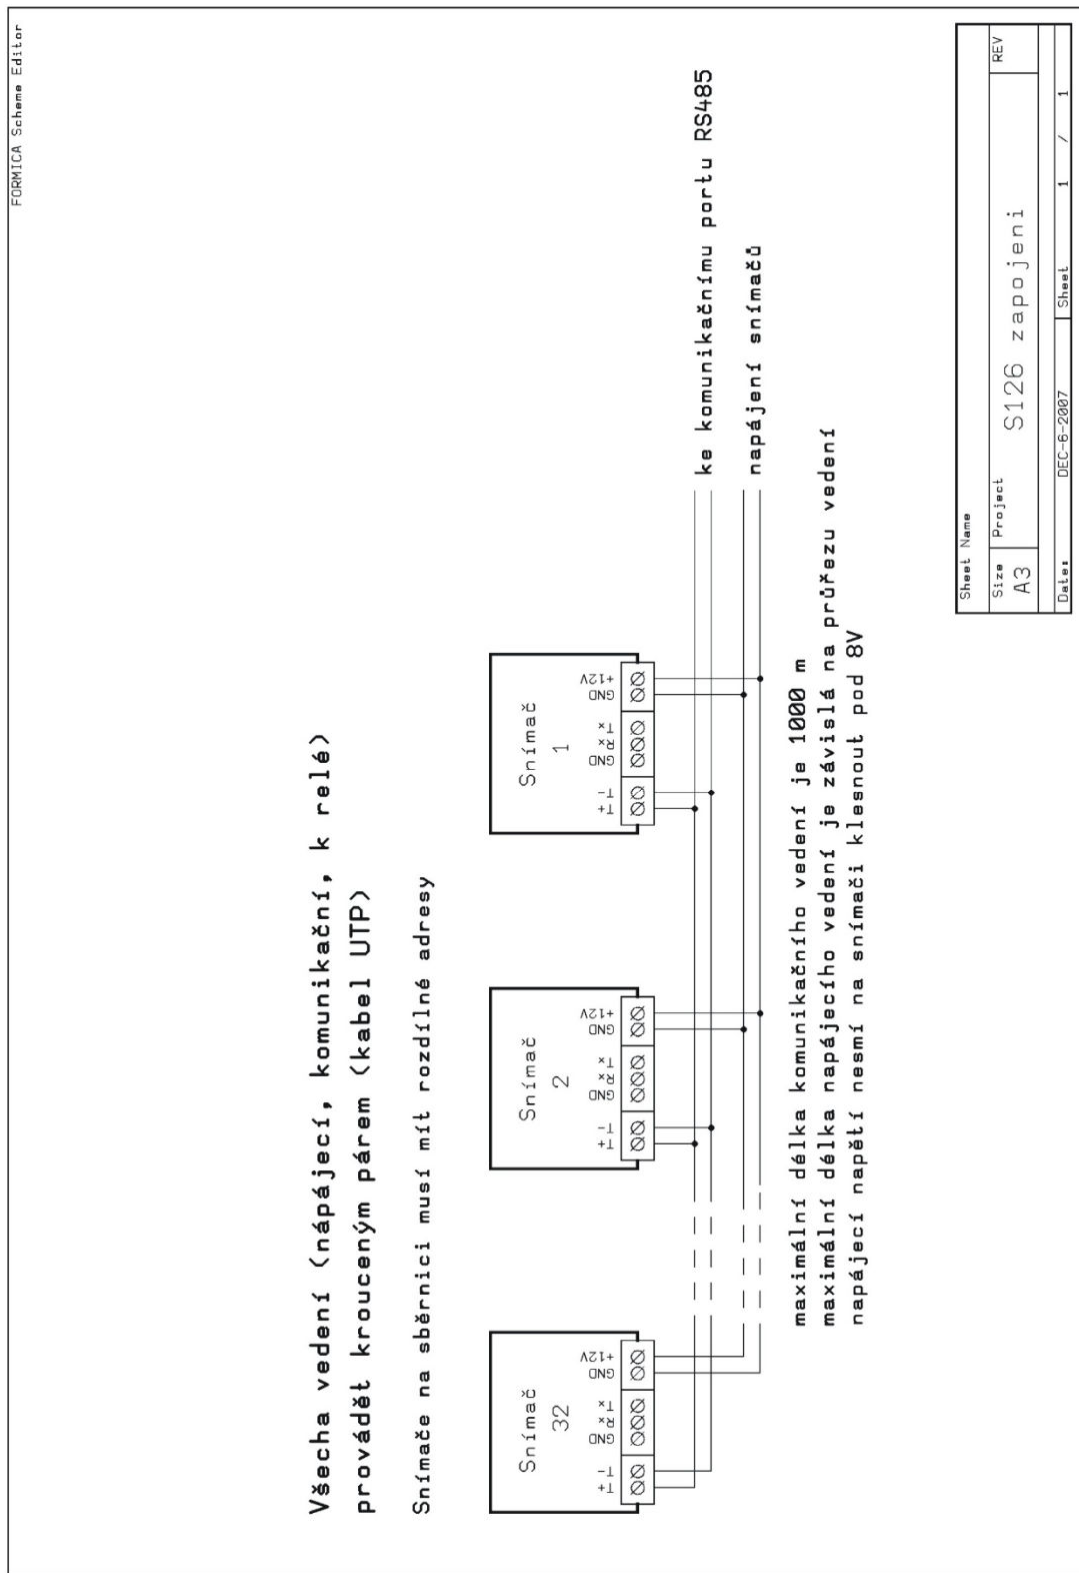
FORMICA Scheme Editor

Všecha vedení (nápájecí, komunikační, k relé) provádět krouceným párem (kabel UTP)

Snímače na sběrnici musí mít rozdílné adresy

Snímač 32
T+ T- GND R x T x GND +12V

Snímač 2
T+ T- GND R x T x GND +12V

Snímač 1
T+ T- GND R x T x GND +12V

ke komunikačnímu portu RS485

napájení snímačů

maximální délka komunikačního vedení je 1000 m
maximální délka napájecího vedení je závislá na průřezu vedení
napájecí napětí nesmí na snímači klesnout pod 8V

| Sheet Name | | |
|---|---|---|
| Size A3 | Project S126 zapojeni | REV |
| Date: DEC-6-2007 | Sheet 1 / 1 | |